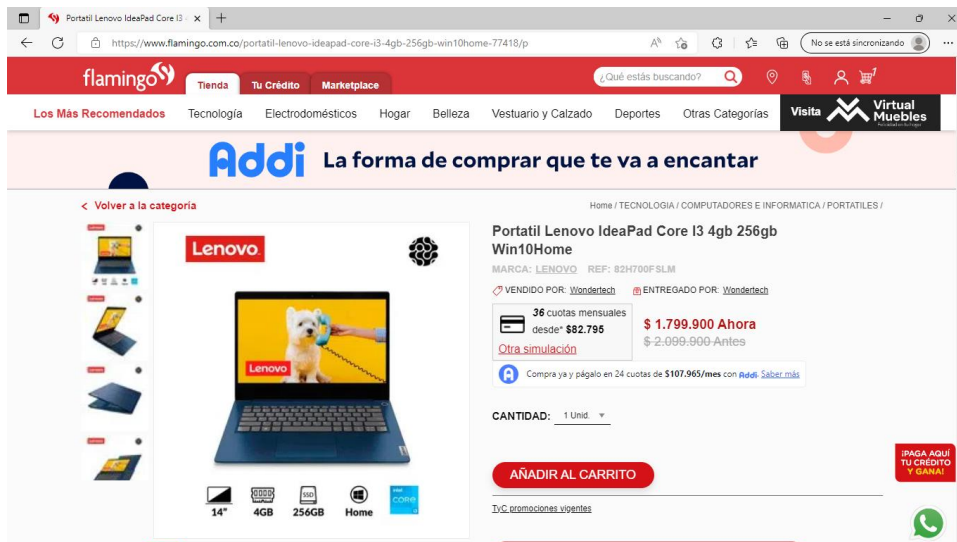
Portatil Lenovo IdeaPad Core I3

https://www.flamingo.com.co/portatil-lenovo-ideapad-core-i3-4gb-256gb-win10home-77418/p

No se está sincronizando

flamingo

Tienda Tu Crédito Marketplace

¿Qué estás buscando?

Los Más Recomendados Tecnología Electrodomésticos Hogar Belleza Vestuario y Calzado Deportes Otras Categorías

Visita Virtual Muebles

Addi La forma de comprar que te va a encantar

< Volver a la categoría

Home / TECNOLOGIA / COMPUTADORES E INFORMATICA / PORTATILES /

Lenovo

Lenovo

14" 4GB 256GB Home

Portatil Lenovo IdeaPad Core I3 4gb 256gb Win10Home

MARCA: LENOVO REF: 82H700FSLM

VENDIDO POR: Wondertech ENTREGADO POR: Wondertech

36 cuotas mensuales desde* $82.795

Otra simulación

$ 1.799.900 Ahora

$ 2.099.900 Antes

Compra ya y págalo en 24 cuotas de $107.965/mes con Addi Saber más

CANTIDAD: 1 Unid.

AÑADIR AL CARRITO

TyC promociones vigentes

¡PAGA AQUÍ TU CRÉDITO Y GANA!